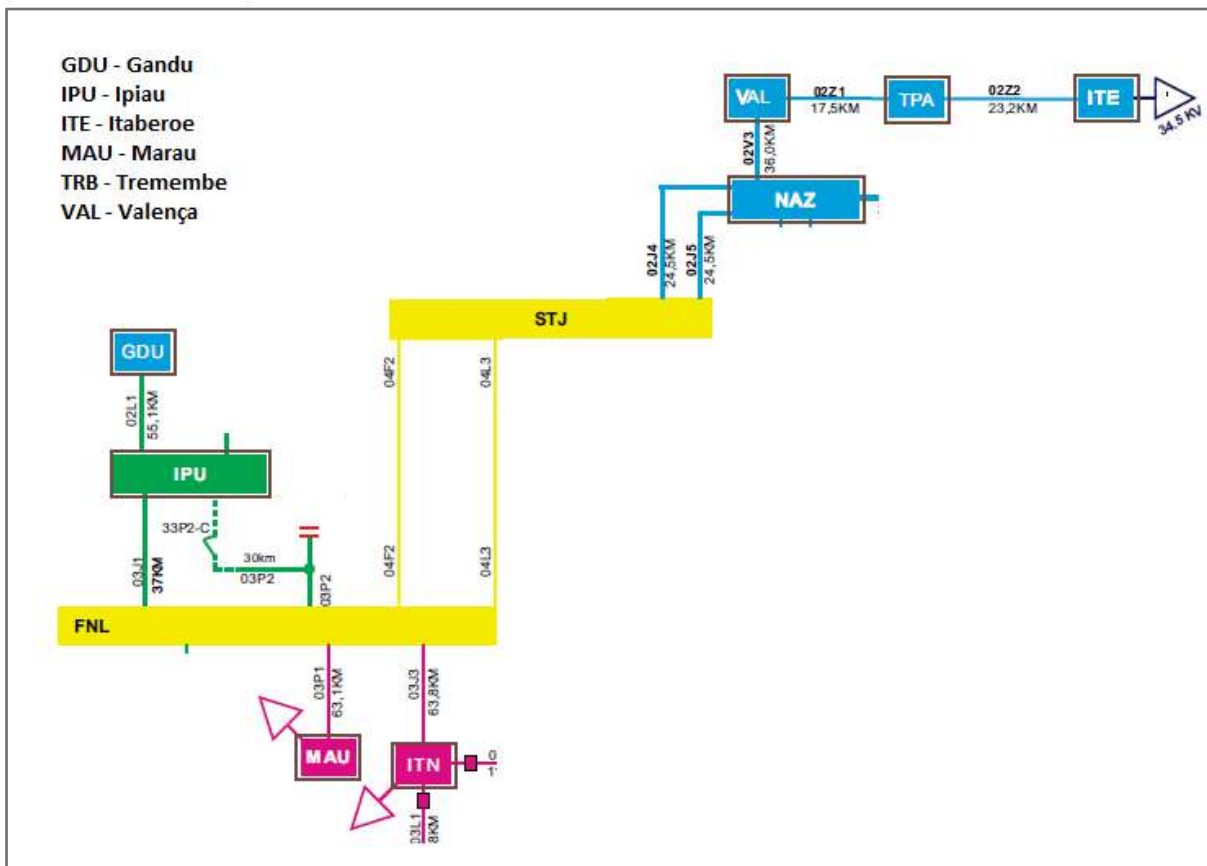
GDU - Gandu
IPU - Ipiau
ITE - Itaberoe
MAU - Marau
TRB - Tremembe
VAL - Valença

VAL
02Z1
17,5KM
TPA
02Z2
23,2KM
ITE
34,5 KV

02V3
36,0KM
NAZ

02J4
24,5KM
02J5
24,5KM

STJ

GDU
02L1
55,1KM
IPU

04F2
04L3

33P2-C
30km
03P2
03J1
37KM
03P2
04F2
04L3

FNL

03P1
63,1KM
03J3
63,8KM

MAU
ITN
0
1
03L1
8KM